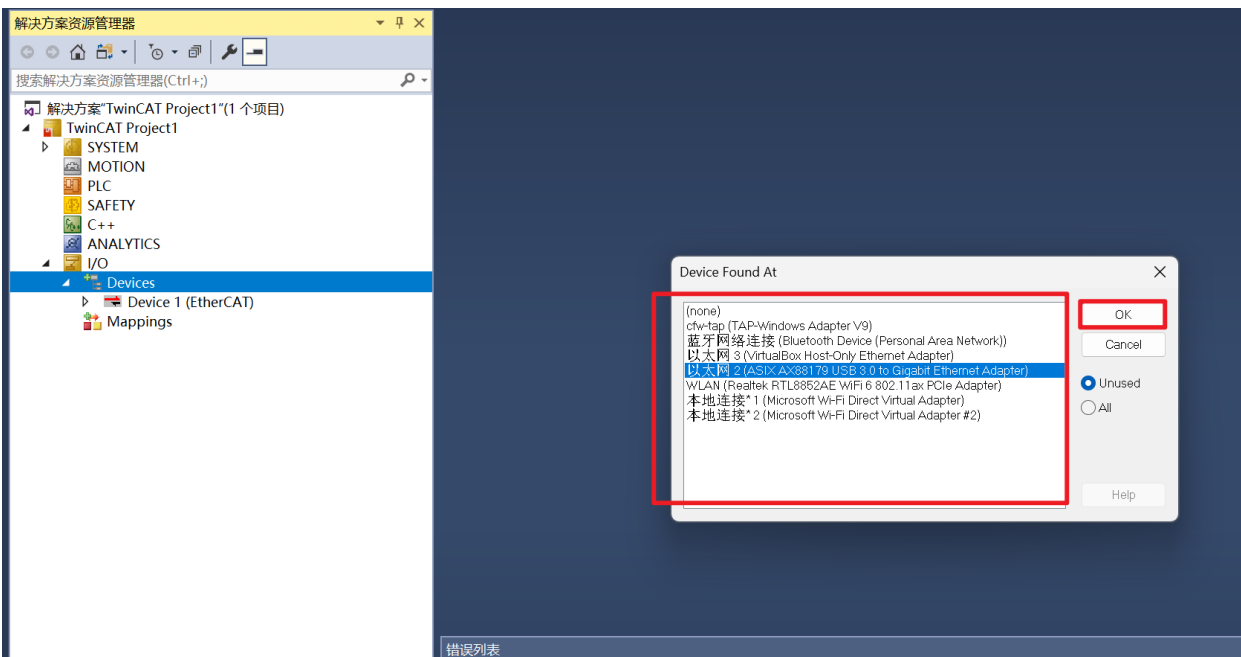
解决方案资源管理器

搜索解决方案资源管理器(Ctrl+;)

解决方案"TwinCAT Project1"(1 个项目)
TwinCAT Project1
SYSTEM
MOTION
PLC
SAFETY
C++
ANALYTICS
I/O
Devices
Device 1 (EtherCAT)
Mappings

Device Found At

(none)
cfw-tap (TAP-Windows Adapter V9)
蓝牙网络连接 (Bluetooth Device (Personal Area Network))
以太网 3 (VirtualBox Host-Only Ethernet Adapter)
以太网 2 (ASIX AX88179 USB 3.0 to Gigabit Ethernet Adapter)
WLAN (Realtek RTL8852AE WiFi 6 802.11ax PCIe Adapter)
本地连接* 1 (Microsoft Wi-Fi Direct Virtual Adapter)
本地连接* 2 (Microsoft Wi-Fi Direct Virtual Adapter #2)

OK
Cancel
Unused
All
Help

错误列表